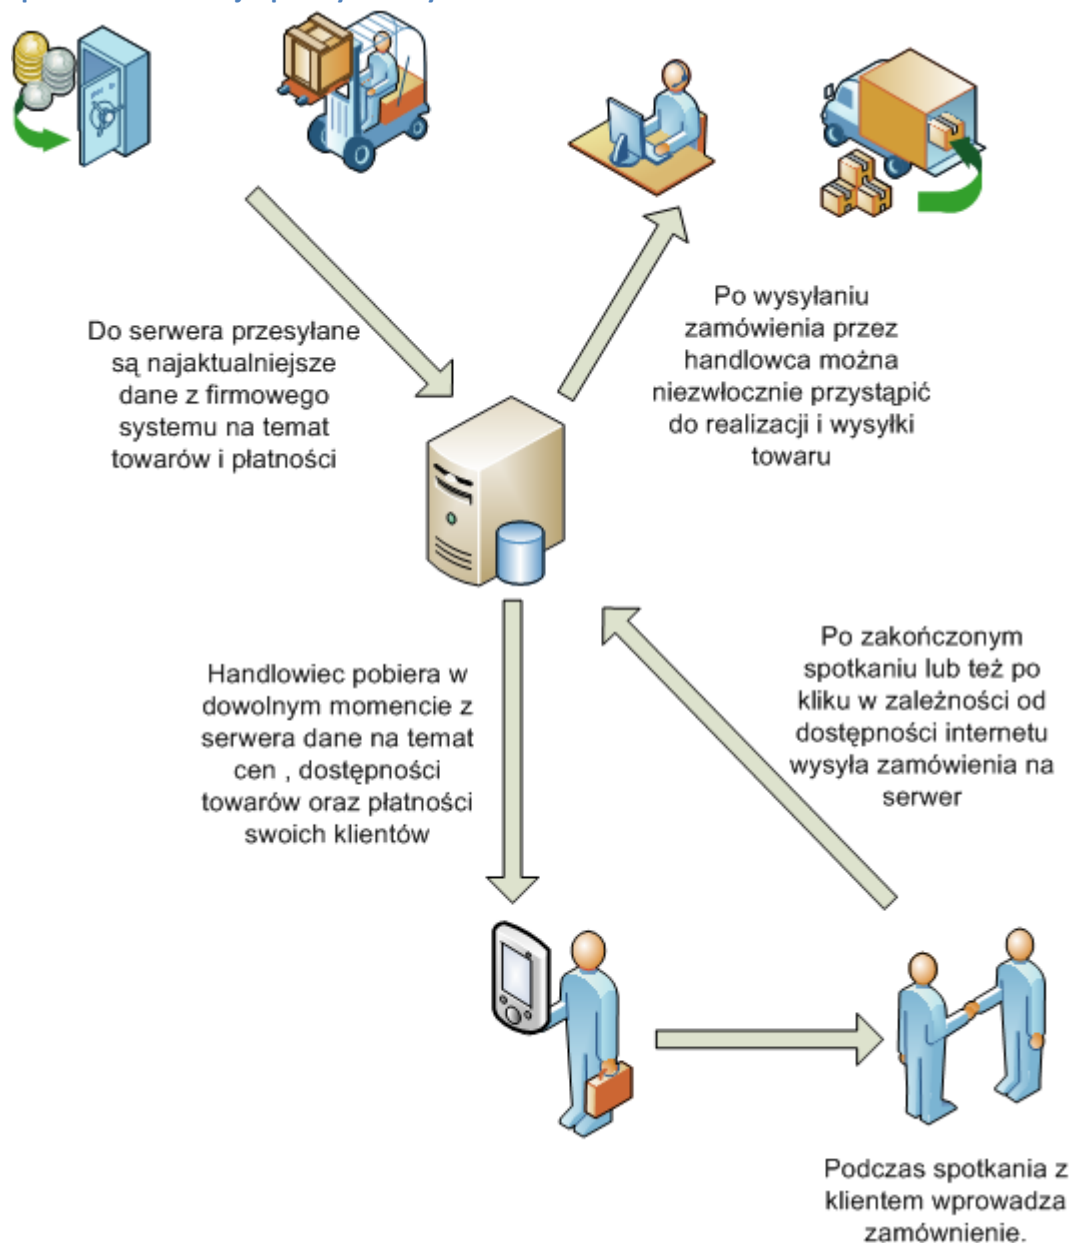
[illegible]

Do serwera przesyłane są najaktualniejsze dane z firmowego systemu na temat towarów i płatności

Po wysyłaniu zamówienia przez handlowca można niezwłocznie przystąpić do realizacji i wysyłki towaru

Handlowiec pobiera w dowolnym momencie z serwera dane na temat cen , dostępności towarów oraz płatności swoich klientów

Po zakończonym spotkaniu lub też po kliku w zależności od dostępności internetu wysyła zamówienia na serwer

Podczas spotkania z klientem wprowadza zamównienie.